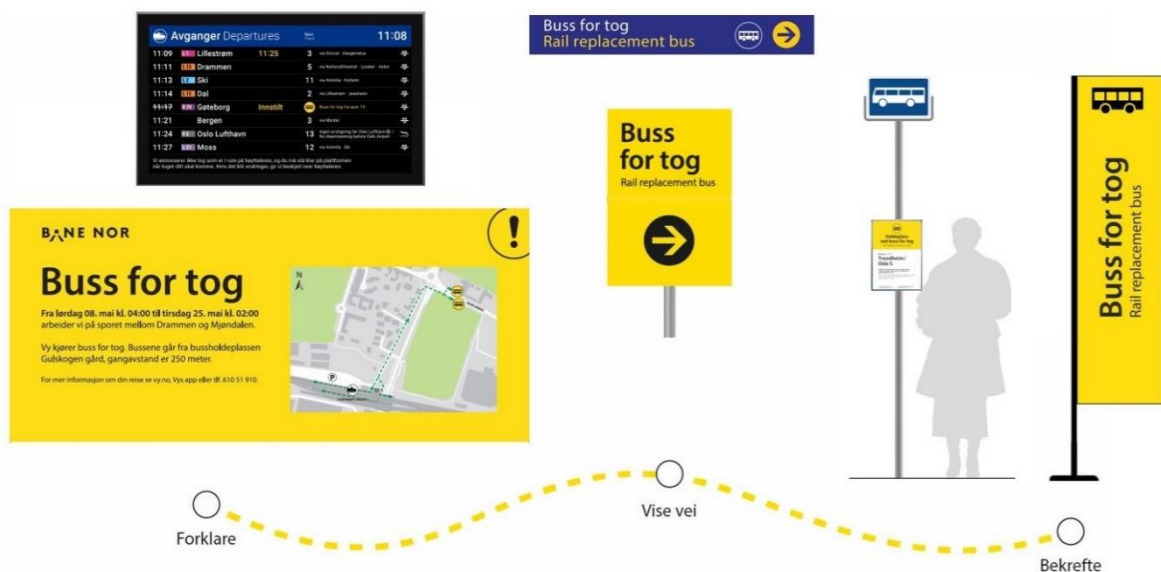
Avganger Departures
Spor Track
11:08

11:09 L1 Lillestrøm 11:25 3 via Grorud · Haugenstua
11:11 L13 Drammen 5 via Nationaltheatret · Lysaker · Asker
11:13 L2 Ski 11 via Holmlia · Kolbotn
11:14 L13 Dal 2 via Lillestrøm · Jessheim
11:17 R20 Gøteborg Innstilt Buss for tog fra spor 15
11:21 Bergen 3 via Myrdal
11:24 F2 Oslo Lufthavn 13 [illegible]
11:27 L21 Moss 12 via Holmlia · Ski

Vi annonserer ikke tog som er i rute på høyttaleren, og du må stå klar på plattformen når toget ditt skal komme. Hvis det blir endringer, gir vi beskjed over høyttaleren.

Buss for tog
Rail replacement bus

BANE NOR

Buss for tog
Fra lørdag 08. mai kl. 04:00 til tirsdag 25. mai kl. 02:00 arbeider vi på sporet mellom Drammen og Mjøndalen.

Vy kjører buss for tog. Bussene går fra bussholdeplassen Gulskogen gård, gangavstand er 250 meter.

For mer informasjon om din reise se vy.no, Vys app eller tlf. 610 51 910.

N

P

Buss for tog
Rail replacement bus

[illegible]
Buss for tog
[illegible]

Buss for tog
Rail replacement bus

Forklare
Vise vei
Bekrefte